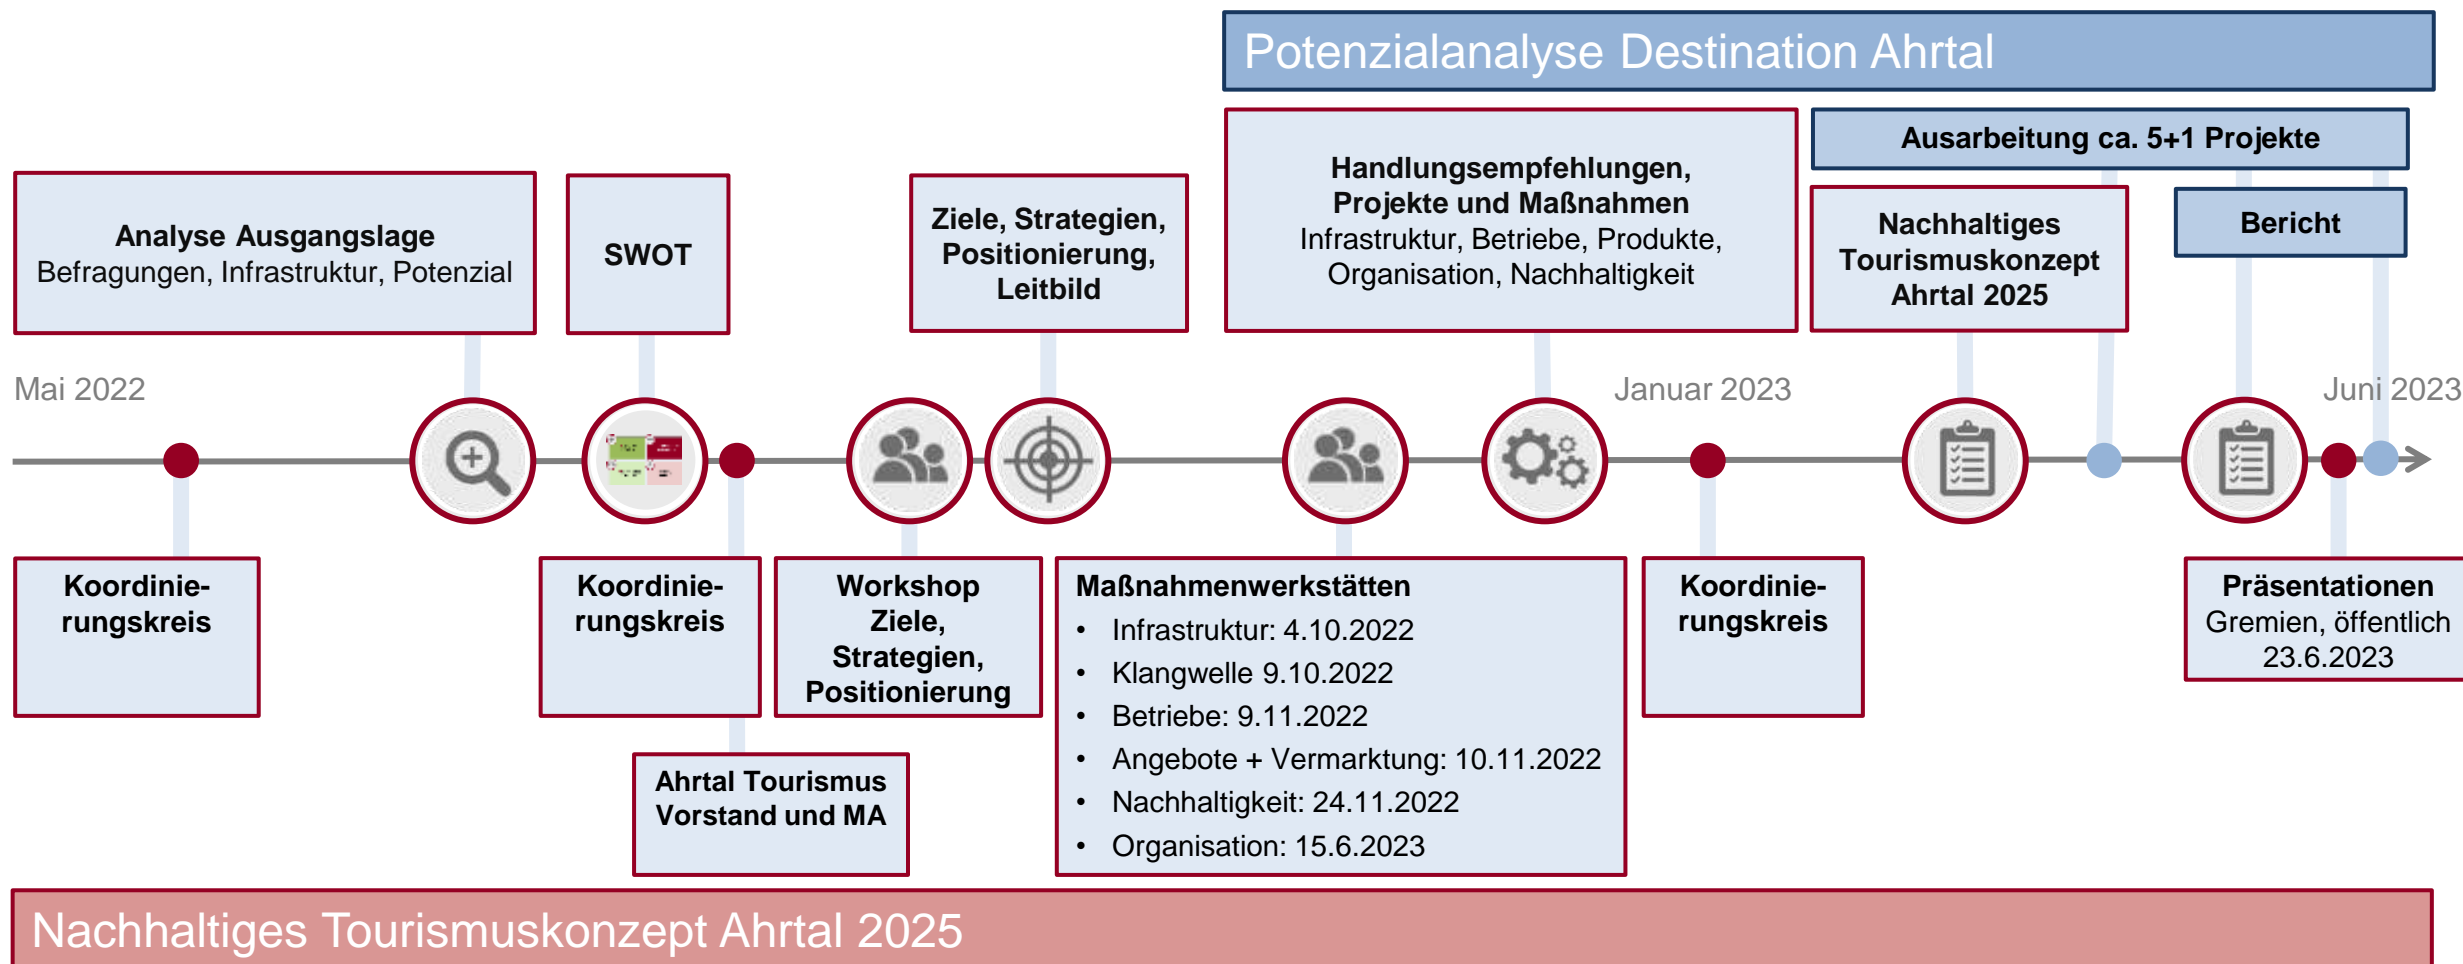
Potenzialanalyse Destination Ahrtal

Ausarbeitung ca. 5+1 Projekte

Analyse Ausgangslage
Befragungen, Infrastruktur, Potenzial

SWOT

Ziele, Strategien, Positionierung, Leitbild

Handlungsempfehlungen, Projekte und Maßnahmen
Infrastruktur, Betriebe, Produkte, Organisation, Nachhaltigkeit

Nachhaltiges Tourismuskonzept Ahrtal 2025

Bericht

Mai 2022

Januar 2023

Juni 2023

Koordinierungskreis

Koordinierungskreis

Workshop Ziele, Strategien, Positionierung

Maßnahmenwerkstätten
• Infrastruktur: 4.10.2022
• Klangwelle 9.10.2022
• Betriebe: 9.11.2022
• Angebote + Vermarktung: 10.11.2022
• Nachhaltigkeit: 24.11.2022
• Organisation: 15.6.2023

Koordinierungskreis

Präsentationen
Gremien, öffentlich
23.6.2023

Ahrtal Tourismus Vorstand und MA

Nachhaltiges Tourismuskonzept Ahrtal 2025